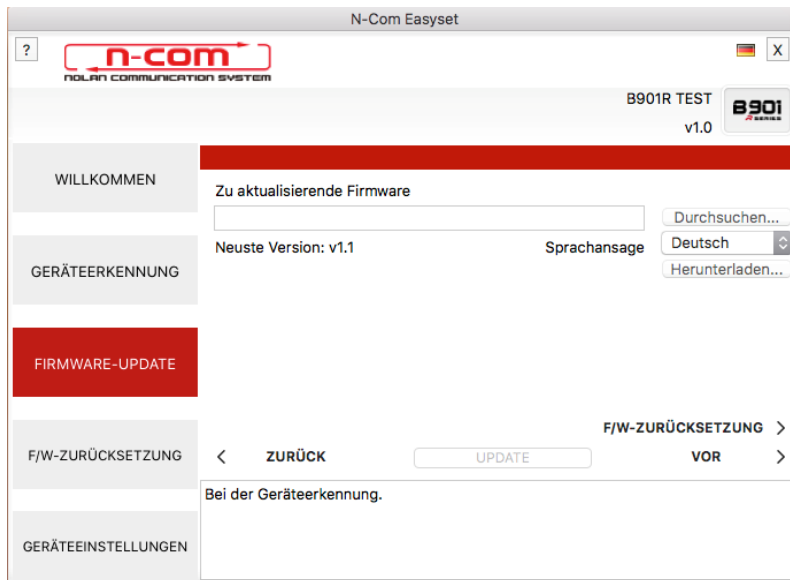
N-Com Easyset

?

n-com
NOLAN COMMUNICATION SYSTEM

X

B901R TEST
v1.0

B901
R SERIES

WILLKOMMEN

GERÄTEERKENNUNG

FIRMWARE-UPDATE

F/W-ZURÜCKSETZUNG

GERÄTEEINSTELLUNGEN

Zu aktualisierende Firmware

Durchsuchen...

Neuste Version: v1.1

Sprachansage

Deutsch

Herunterladen...

F/W-ZURÜCKSETZUNG >

< ZURÜCK

UPDATE

VOR >

Bei der Geräteerkennung.